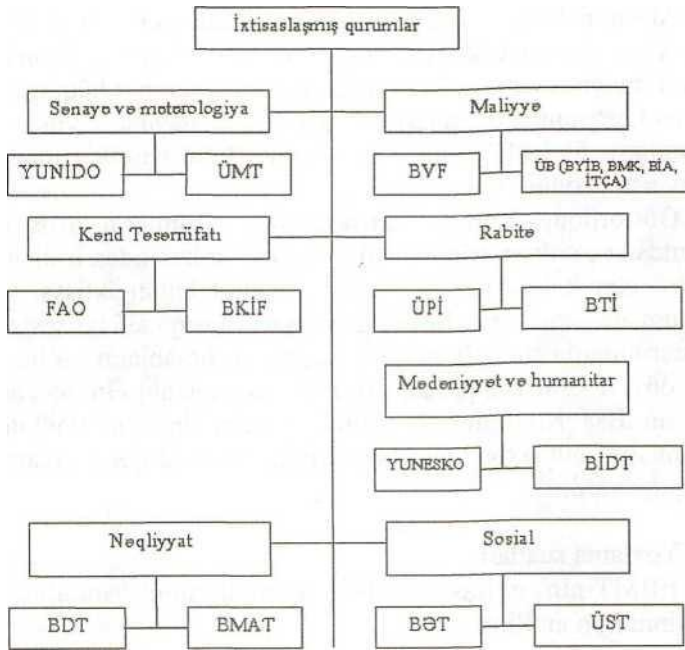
İxtisaslaşmış qurumlar

Sənaye və meteorologiya

YUNİDO

ÜMT

Maliyyə

BVF

ÜB (BYİB, BMK, BİA, İTÇA)

Kənd Təsərrüfatı

FAO

BKİF

Rabitə

ÜPİ

BTİ

Mədəniyyət və humanitar

YUNESKO

BİDT

Nəqliyyat

BDT

BMAT

Sosial

BƏT

ÜST